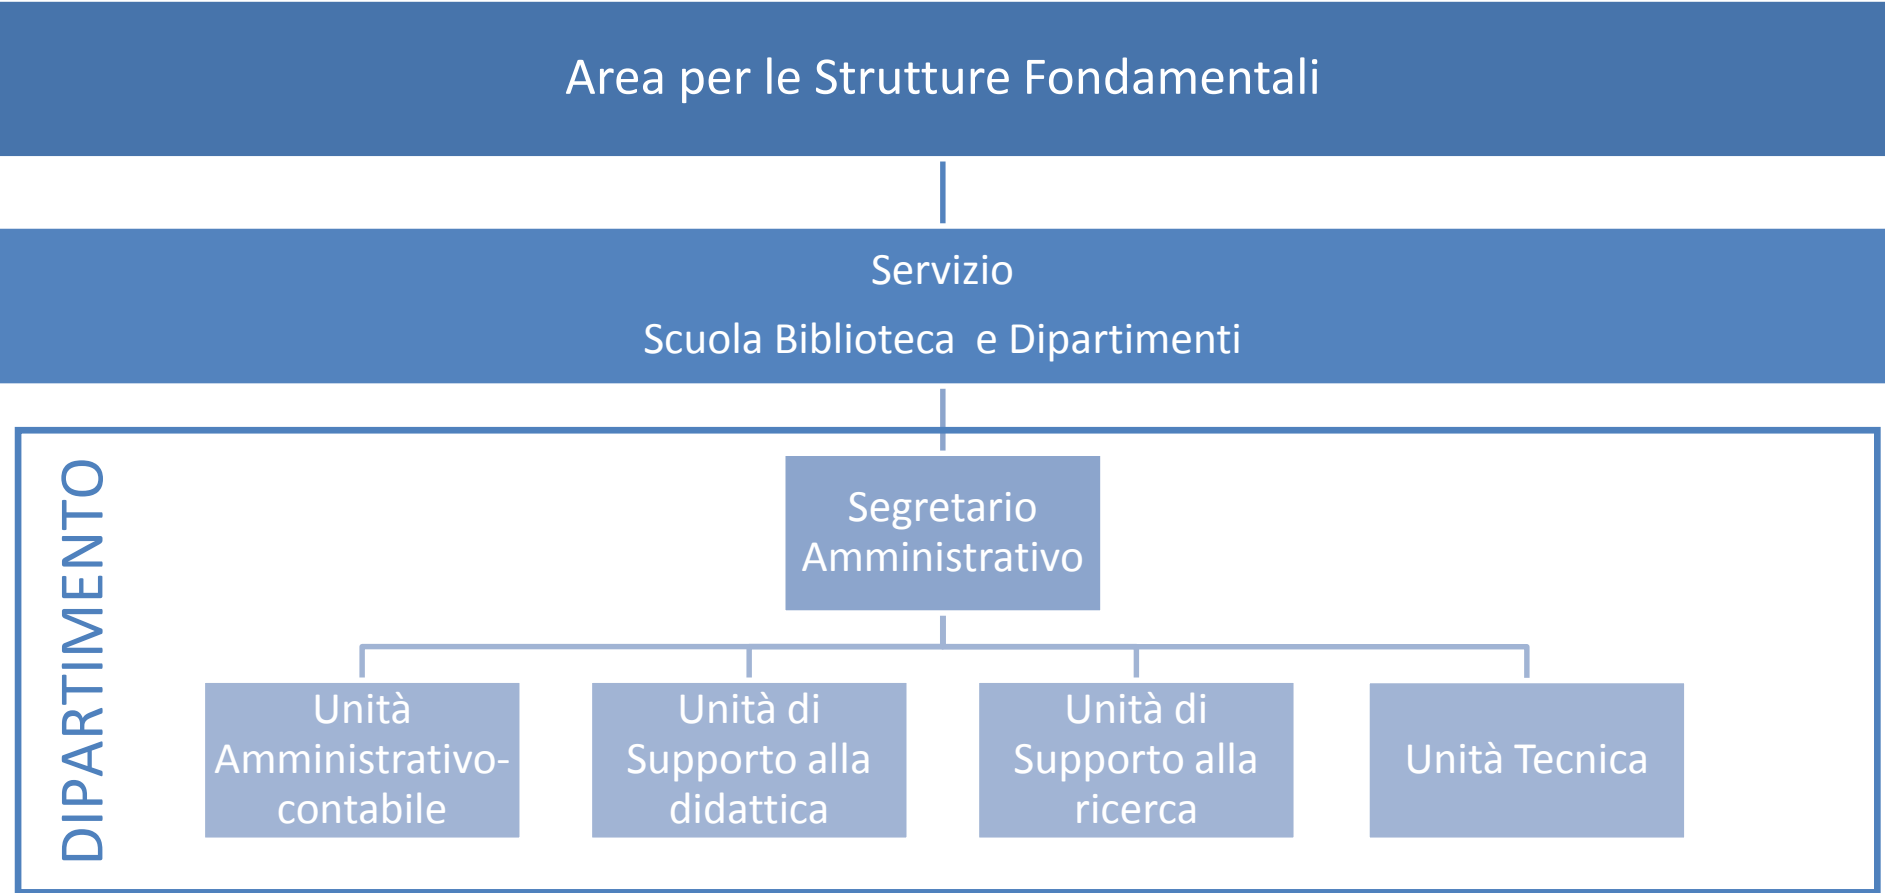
Area per le Strutture Fondamentali

Servizio

Scuola Biblioteca  e Dipartimenti

DIPARTIMENTO

Segretario Amministrativo

Unità Amministrativo-contabile

Unità di Supporto alla didattica

Unità di Supporto alla ricerca

Unità Tecnica